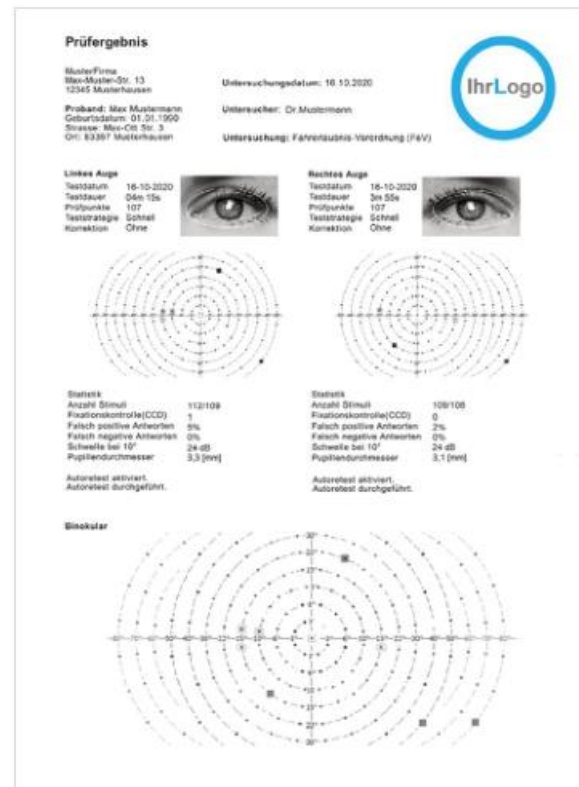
Prüfergebnis

Muster/Firma
Max-Muster-Str. 13
12345 Musterhausen

Proband: Max Mustermann
Geburtsdatum: 01.01.1990
Strasse: Max-Ott Str. 3
Ort: 83397 Musterhausen

Untersuchungsdatum: 16.10.2020

Untersucher: Dr.Mustermann

Untersuchung: Fahrerlaubnis-Verordnung (FeV)

IhrLogo

Linkes Auge
Testdatum 16-10-2020
Testdauer 04m 15s
Prüfpunkte 107
Teststrategie Schnell
Korrektion Ohne

Rechtes Auge
Testdatum 16-10-2020
Testdauer 3m 55s
Prüfpunkte 107
Teststrategie Schnell
Korrektion Ohne

Statistik
Anzahl Stimuli 112/109
Fixationskontrolle(CCD) 1
Falsch positive Antworten 5%
Falsch negative Antworten 0%
Schwelle bei 10° 24 dB
Pupillendurchmesser 3,3 [mm]

Autoretest aktiviert.
Autoretest durchgeführt.

Statistik
Anzahl Stimuli 109/108
Fixationskontrolle(CCD) 0
Falsch positive Antworten 2%
Falsch negative Antworten 0%
Schwelle bei 10° 24 dB
Pupillendurchmesser 3,1 [mm]

Autoretest aktiviert.
Autoretest durchgeführt.

Binokular

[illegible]